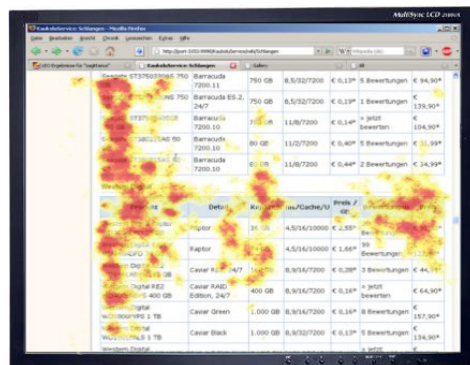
MultiSync LCD

Kaufskaleservice: Schlangen - Mozilla Firefox

Datei Bearbeiten Ansicht Chronik Lesezeichen Extras Hilfe

http://port-1053-9998/Kaufskaleservice/Schlangen

SEO-Ergebnisse für "tagthema"

Kaufskaleservice: Schlangen

Seagate ST3750330AS 750 | Barracuda 7200.11 | 750 GB | 8,5/32/7200 | € 0,13* | 5 Bewertungen | € 94,90*

NS 750 | Barracuda ES.2, 24/7 | 750 GB | 8,5/32/7200 | € 0,19* | 1 Bewertungen | € 139,90*

ST3 | Barracuda 7200.10 | 750 GB | 11/8/7200 | € 0,14* | 4 jetzt bewerten | € 104,90*

AS 80 | Barracuda 7200.10 | 80 GB | 11/2/7200 | € 0,40* | 5 Bewertungen | € 32,99*

Barracuda 7200.10 | 80 GB | 11/8/7200 | € 0,44* | 2 Bewertungen | € 34,99*

Western Digital

Detail | Kapazität | ms/Cache/U | Preis / GB

Raptor | 36 GB | 4,5/16/10000 | € 2,55*

Raptor | | 4,5/16/10000 | € 1,66* | 89 Bewertungen

Caviar RE 24/7 | 160 GB | 8,9/16/7200 | € 0,28* | 3 Bewertungen | € 44,90*

Digital RE2 400 GB | Caviar RAID Edition, 24/7 | 400 GB | 8,9/16/7200 | € 0,16* | 4 jetzt bewerten | € 64,90*

Digital | Caviar Green | 1.000 GB | 8,9/16/7200 | € 0,16* | 8 Bewertungen | € 157,90*

Caviar Black | 1.000 GB | 8,9/32/7200 | € 0,13* | 5 Bewertungen | € 134,90*

Western Digital